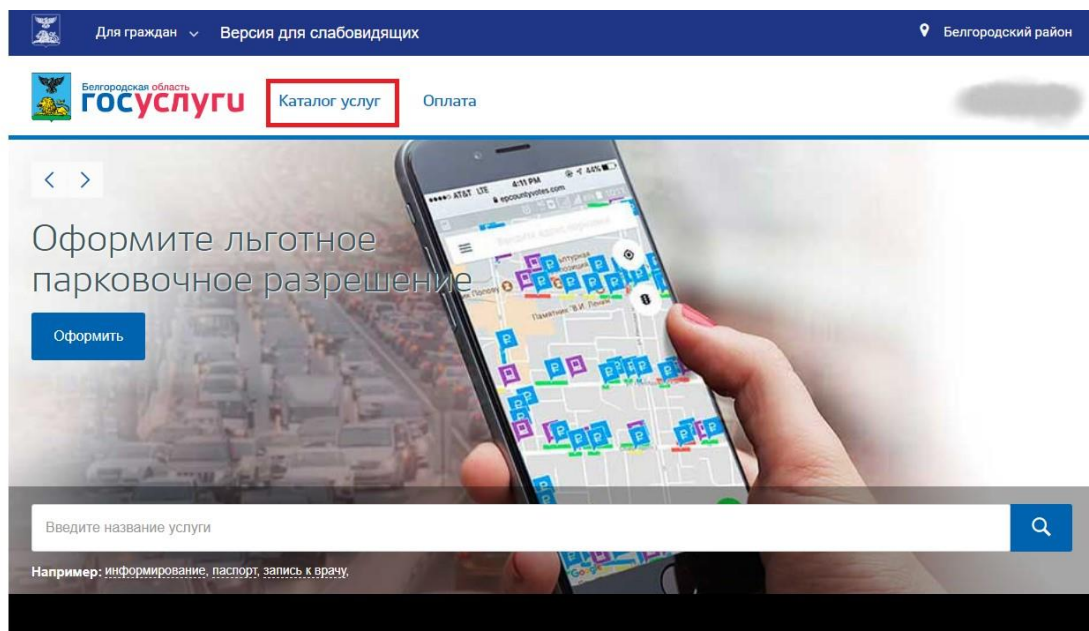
Для граждан ⌄ Версия для слабовидящих

Белгородский район

Белгородская область
госуслуги

Каталог услуг

Оплата

< >

Оформите льготное парковочное разрешение

Оформить

••••○ AT&T LTE 4:11 PM 44%
epcountyvotes.com

Памятник "В.И. Ленин"

Введите название услуги

Например: информирование, паспорт, запись к врачу,